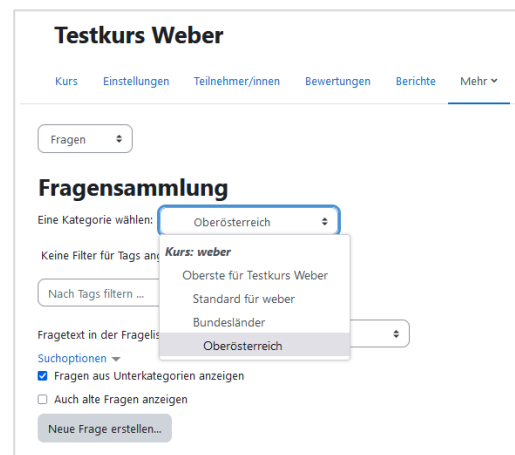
Testkurs Weber

Kurs Einstellungen Teilnehmer/innen Bewertungen Berichte Mehr

Fragen

Fragensammlung

Eine Kategorie wählen: Oberösterreich

Keine Filter für Tags ang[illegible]

Kurs: weber
Oberste für Testkurs Weber
Standard für weber
Bundesländer
Oberösterreich

Nach Tags filtern ...

Fragetext in der Fragelis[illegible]

Suchoptionen

Fragen aus Unterkategorien anzeigen

Auch alte Fragen anzeigen

Neue Frage erstellen...